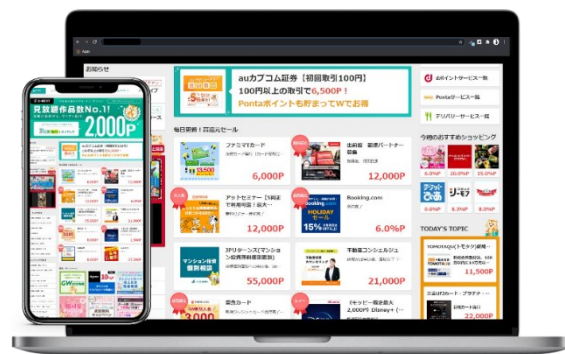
お知らせ

auカブコム証券【初回取引100円】
100円以上の取引で6,500P！
Pontaポイントも貯まってWでお得

auポイントサービス一覧
Pontaサービス一覧
デリバリーサービス一覧

毎日更新！高還元セール

ファミマTカード
6,000P

出前館
12,000P

アットセミナー
12,000P

Booking.com
HOLIDAY セール
6.0%P

3Rリターンズ
マンション投資 無料個別相談
55,000P

不動産コンシェルジュ
21,000P

楽天カード
3,000

2,000P
Disney+

今月のおすすめショッピング

TODAY'S TOPIC
11,500P
22,000P

発表案件数No.1!
2,000P
GW